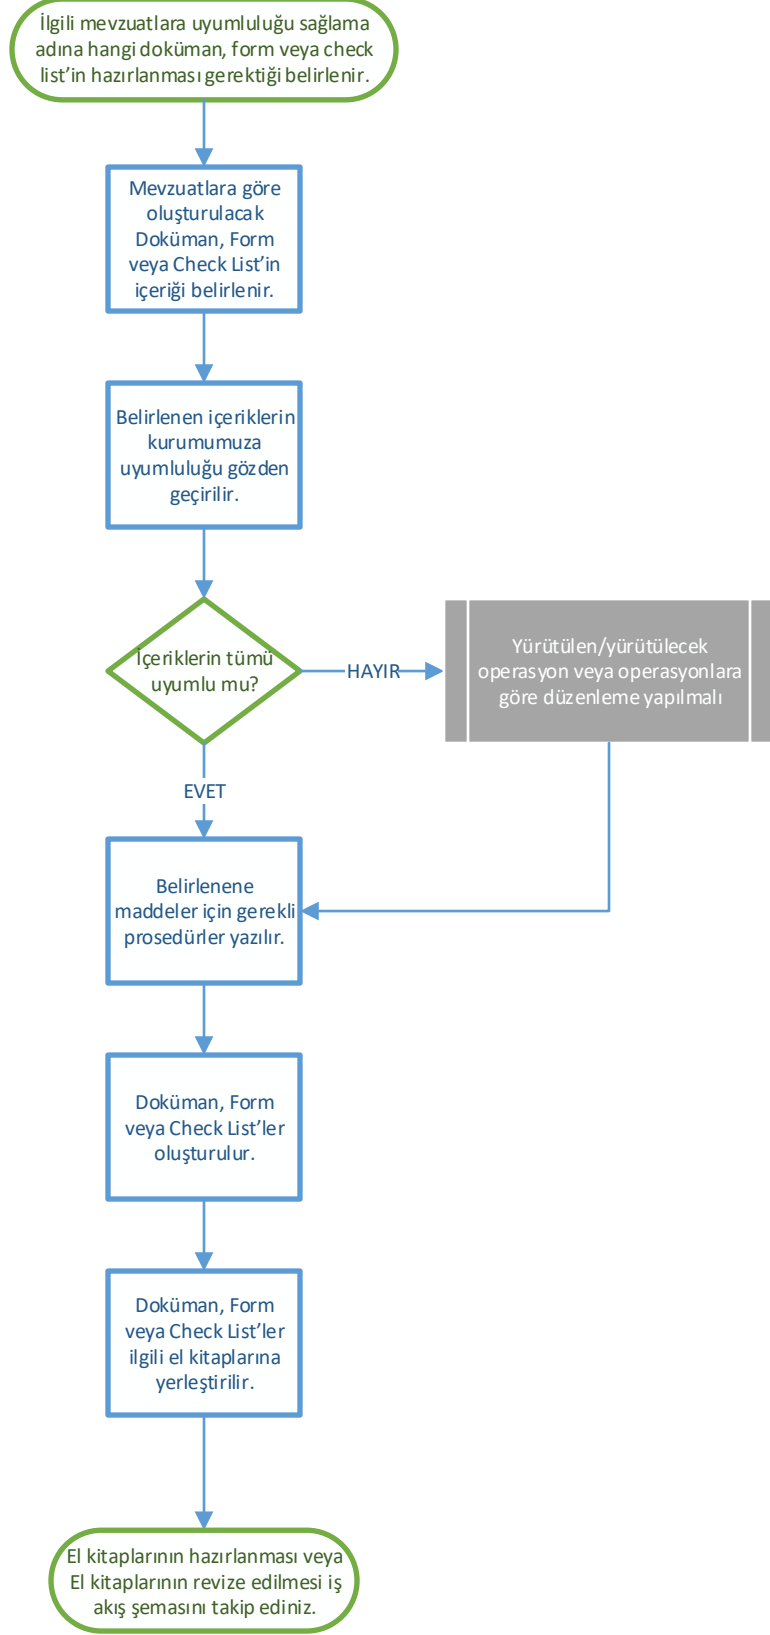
İlgili mevzuatlara uyumluluğu sağlama adına hangi doküman, form veya check list'in hazırlanması gerektiği belirlenir.

Mevzuatlara göre oluşturulacak Doküman, Form veya Check List'in içeriği belirlenir.

Belirlenen içeriklerin kurumumuza uyumluluğu gözden geçirilir.

İçeriklerin tümü uyumlu mu?

HAYIR

Yürütülen/yürütülecek operasyon veya operasyonlara göre düzenleme yapılmalı

EVET

Belirlenene maddeler için gerekli prosedürler yazılır.

Doküman, Form veya Check List'ler oluşturulur.

Doküman, Form veya Check List'ler ilgili el kitaplarına yerleştirilir.

El kitaplarının hazırlanması veya El kitaplarının revize edilmesi iş akış şemasını takip ediniz.